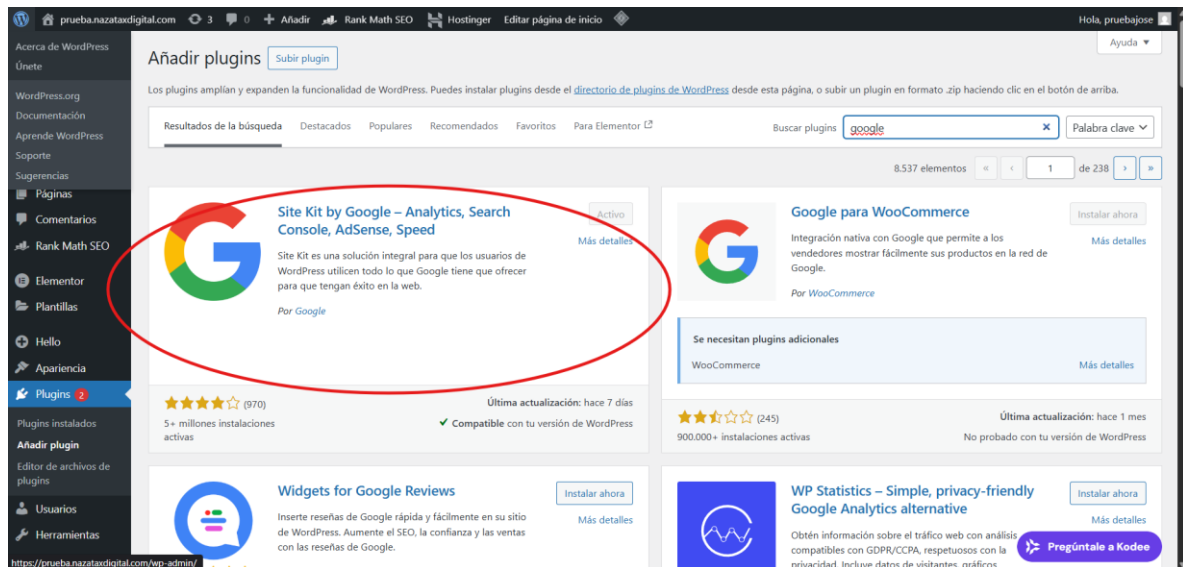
prueba.nazataxdigital.com 3 0 + Añadir Rank Math SEO Hostinger Editar página de inicio Hola, pruebajose

Acerca de WordPress
Únete
WordPress.org
Documentación
Aprende WordPress
Soporte
Sugerencias
Páginas
Comentarios
Rank Math SEO
Elementor
Plantillas
Hello
Apariencia
Plugins 2
Plugins instalados
Añadir plugin
Editor de archivos de plugins
Usuarios
Herramientas

Añadir plugins Subir plugin Ayuda ▾

Los plugins amplían y expanden la funcionalidad de WordPress. Puedes instalar plugins desde el directorio de plugins de WordPress desde esta página, o subir un plugin en formato .zip haciendo clic en el botón de arriba.

Resultados de la búsqueda Destacados Populares Recomendados Favoritos Para Elementor Buscar plugins google Palabra clave

8.537 elementos « ‹ 1 de 238 › »

Site Kit by Google – Analytics, Search Console, AdSense, Speed
Activo
Más detalles
Site Kit es una solución integral para que los usuarios de WordPress utilicen todo lo que Google tiene que ofrecer para que tengan éxito en la web.
Por Google
(970)
5+ millones instalaciones activas
Última actualización: hace 7 días
✔ Compatible con tu versión de WordPress

Google para WooCommerce
Instalar ahora
Más detalles
Integración nativa con Google que permite a los vendedores mostrar fácilmente sus productos en la red de Google.
Por WooCommerce
Se necesitan plugins adicionales
WooCommerce Más detalles
(245)
900.000+ instalaciones activas
Última actualización: hace 1 mes
No probado con tu versión de WordPress

Widgets for Google Reviews
Instalar ahora
Más detalles
Inserte reseñas de Google rápida y fácilmente en su sitio de WordPress. Aumente el SEO, la confianza y las ventas con las reseñas de Google.

WP Statistics – Simple, privacy-friendly Google Analytics alternative
Instalar ahora
Más detalles
Obtén información sobre el tráfico web con análisis compatibles con GDPR/CCPA, respetuosos con la privacidad. Incluye datos de visitantes, gráficos

Pregúntale a Kodee

https://prueba.nazataxdigital.com/wp-admin/